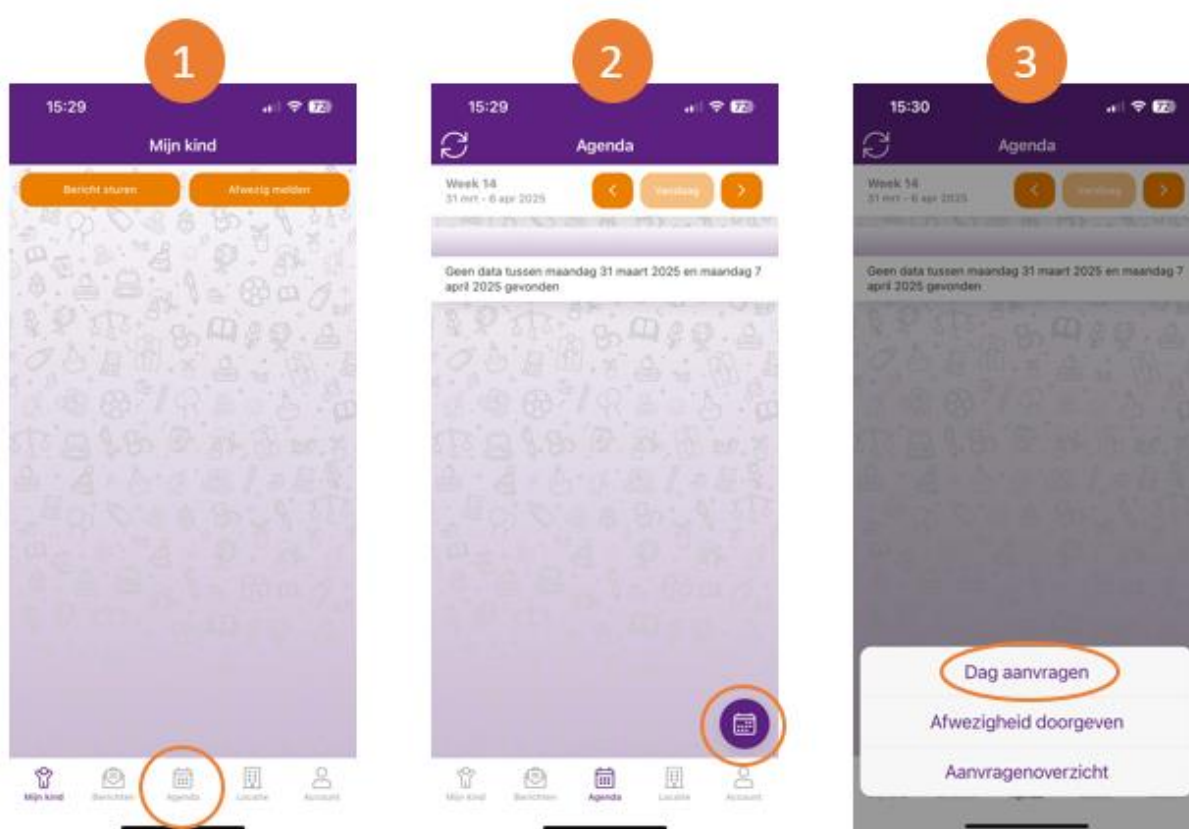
1

15:29

Mijn kind

Bericht sturen

Afwezig melden

Mijn kind Berichten Agenda Locatie Account

2

15:29

Agenda

Week 14
31 mrt - 6 apr 2025

Vandaag

Geen data tussen maandag 31 maart 2025 en maandag 7 april 2025 gevonden

Mijn kind Berichten Agenda Locatie Account

3

15:30

Agenda

Week 14
31 mrt - 6 apr 2025

Vandaag

Geen data tussen maandag 31 maart 2025 en maandag 7 april 2025 gevonden

Dag aanvragen

Afwezigheid doorgeven

Aanvragenoverzicht